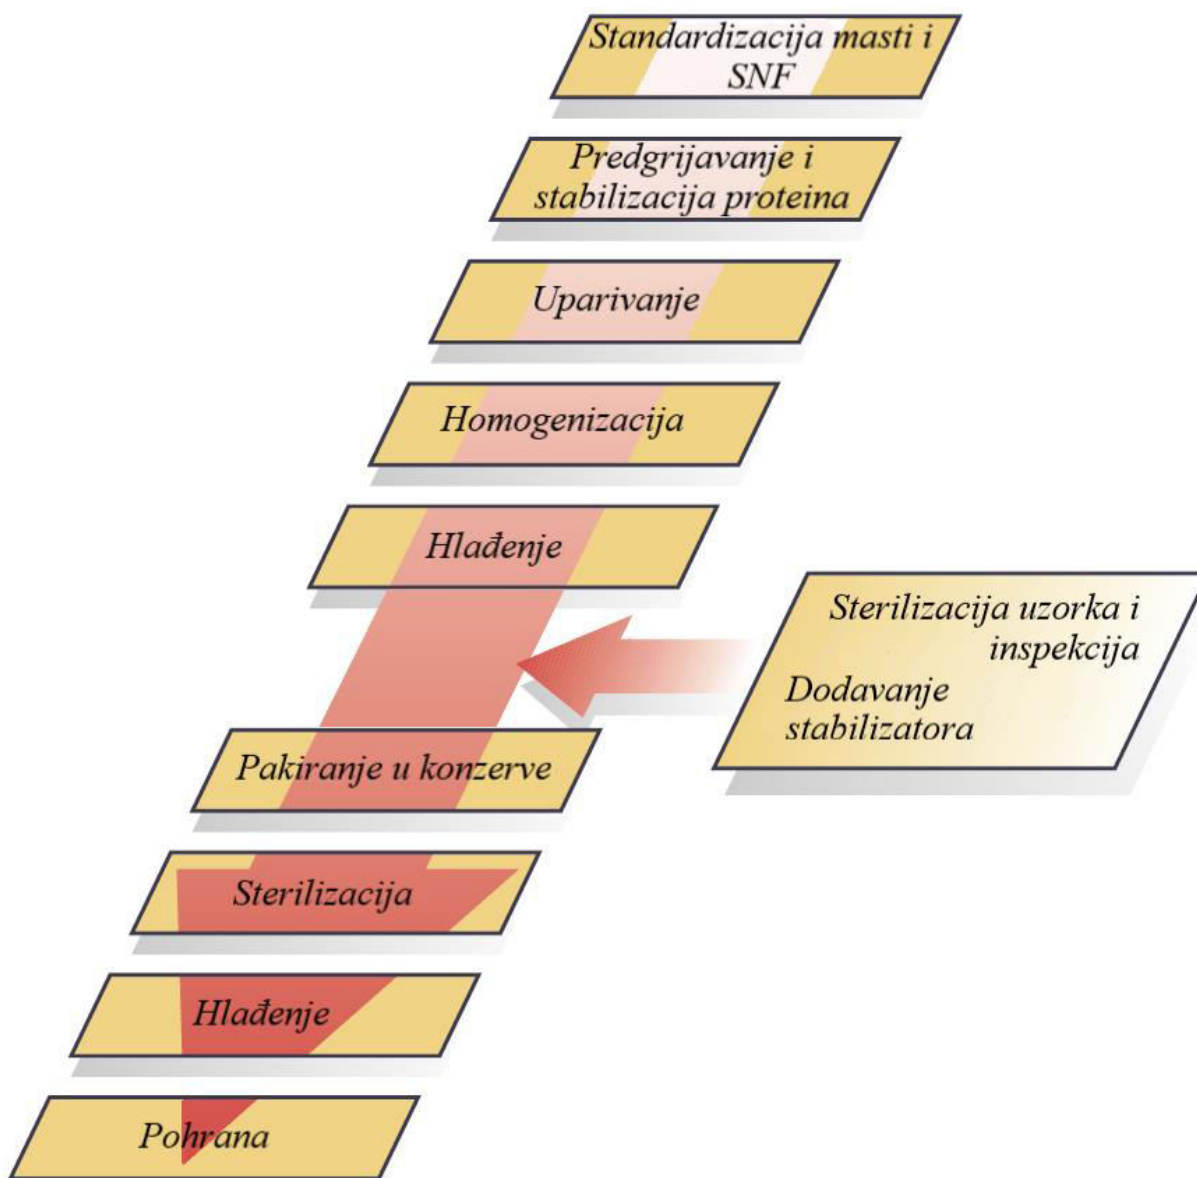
Standardizacija masti i SNF

Predgrijavanje i stabilizacija proteina

Uparivanje

Homogenizacija

Hlađenje

Sterilizacija uzorka i inspekcija

Dodavanje stabilizatora

Pakiranje u konzerve

Sterilizacija

Hlađenje

Pohrana